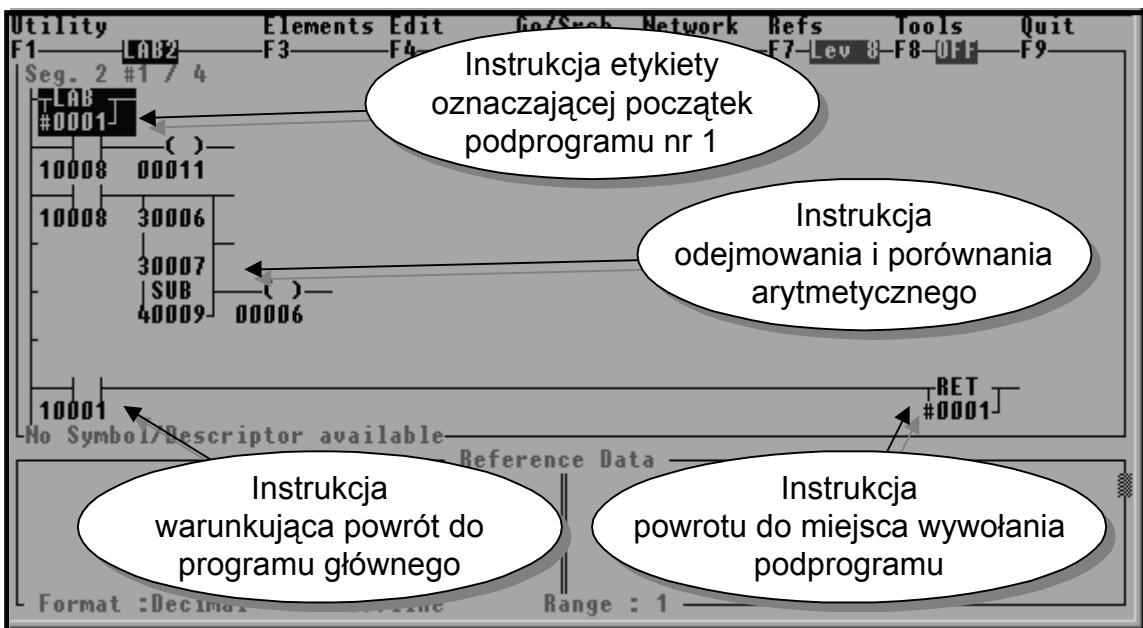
Utility Elements Edit Go/Srch Network Refs Tools Quit
F1 LAB2 F3 F4 F7 Lev 8 F8 OFF F9

Seg. 2 #1 / 4

Instrukcja etykiety oznaczającej początek podprogramu nr 1

LAB
#0001

( )
10008 00011

10008 30006

Instrukcja odejmowania i porównania arytmetycznego

30007
SUB
40009

( )
00006

RET
#0001

10001

No Symbol/Descriptor available

Reference Data

Instrukcja warunkująca powrót do programu głównego

Instrukcja powrotu do miejsca wywołania podprogramu

Format :Decimal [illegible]line Range : 1